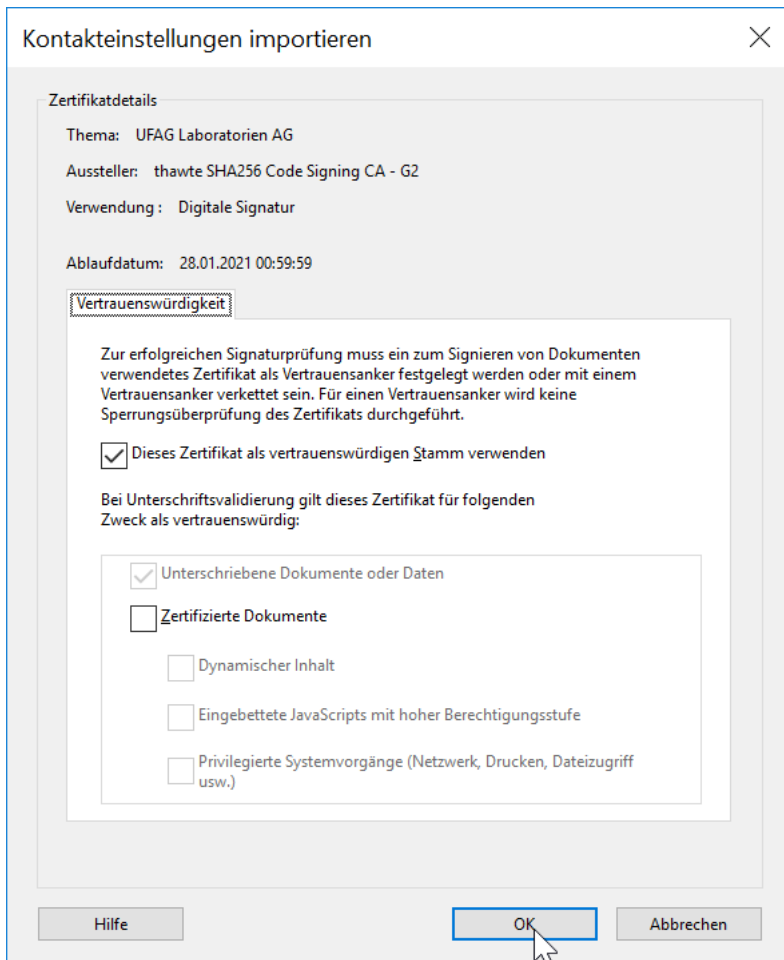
Kontakteinstellungen importieren

Zertifikatdetails

Thema: UFAG Laboratorien AG

Aussteller: thawte SHA256 Code Signing CA - G2

Verwendung : Digitale Signatur

Ablaufdatum: 28.01.2021 00:59:59

Vertrauenswürdigkeit

Zur erfolgreichen Signaturprüfung muss ein zum Signieren von Dokumenten verwendetes Zertifikat als Vertrauensanker festgelegt werden oder mit einem Vertrauensanker verkettet sein. Für einen Vertrauensanker wird keine Sperrungsüberprüfung des Zertifikats durchgeführt.

Dieses Zertifikat als vertrauenswürdigen Stamm verwenden

Bei Unterschriftsvalidierung gilt dieses Zertifikat für folgenden Zweck als vertrauenswürdig:

Unterschriebene Dokumente oder Daten

Zertifizierte Dokumente

Dynamischer Inhalt

Eingebettete JavaScripts mit hoher Berechtigungsstufe

Privilegierte Systemvorgänge (Netzwerk, Drucken, Dateizugriff usw.)

Hilfe

OK

Abbrechen